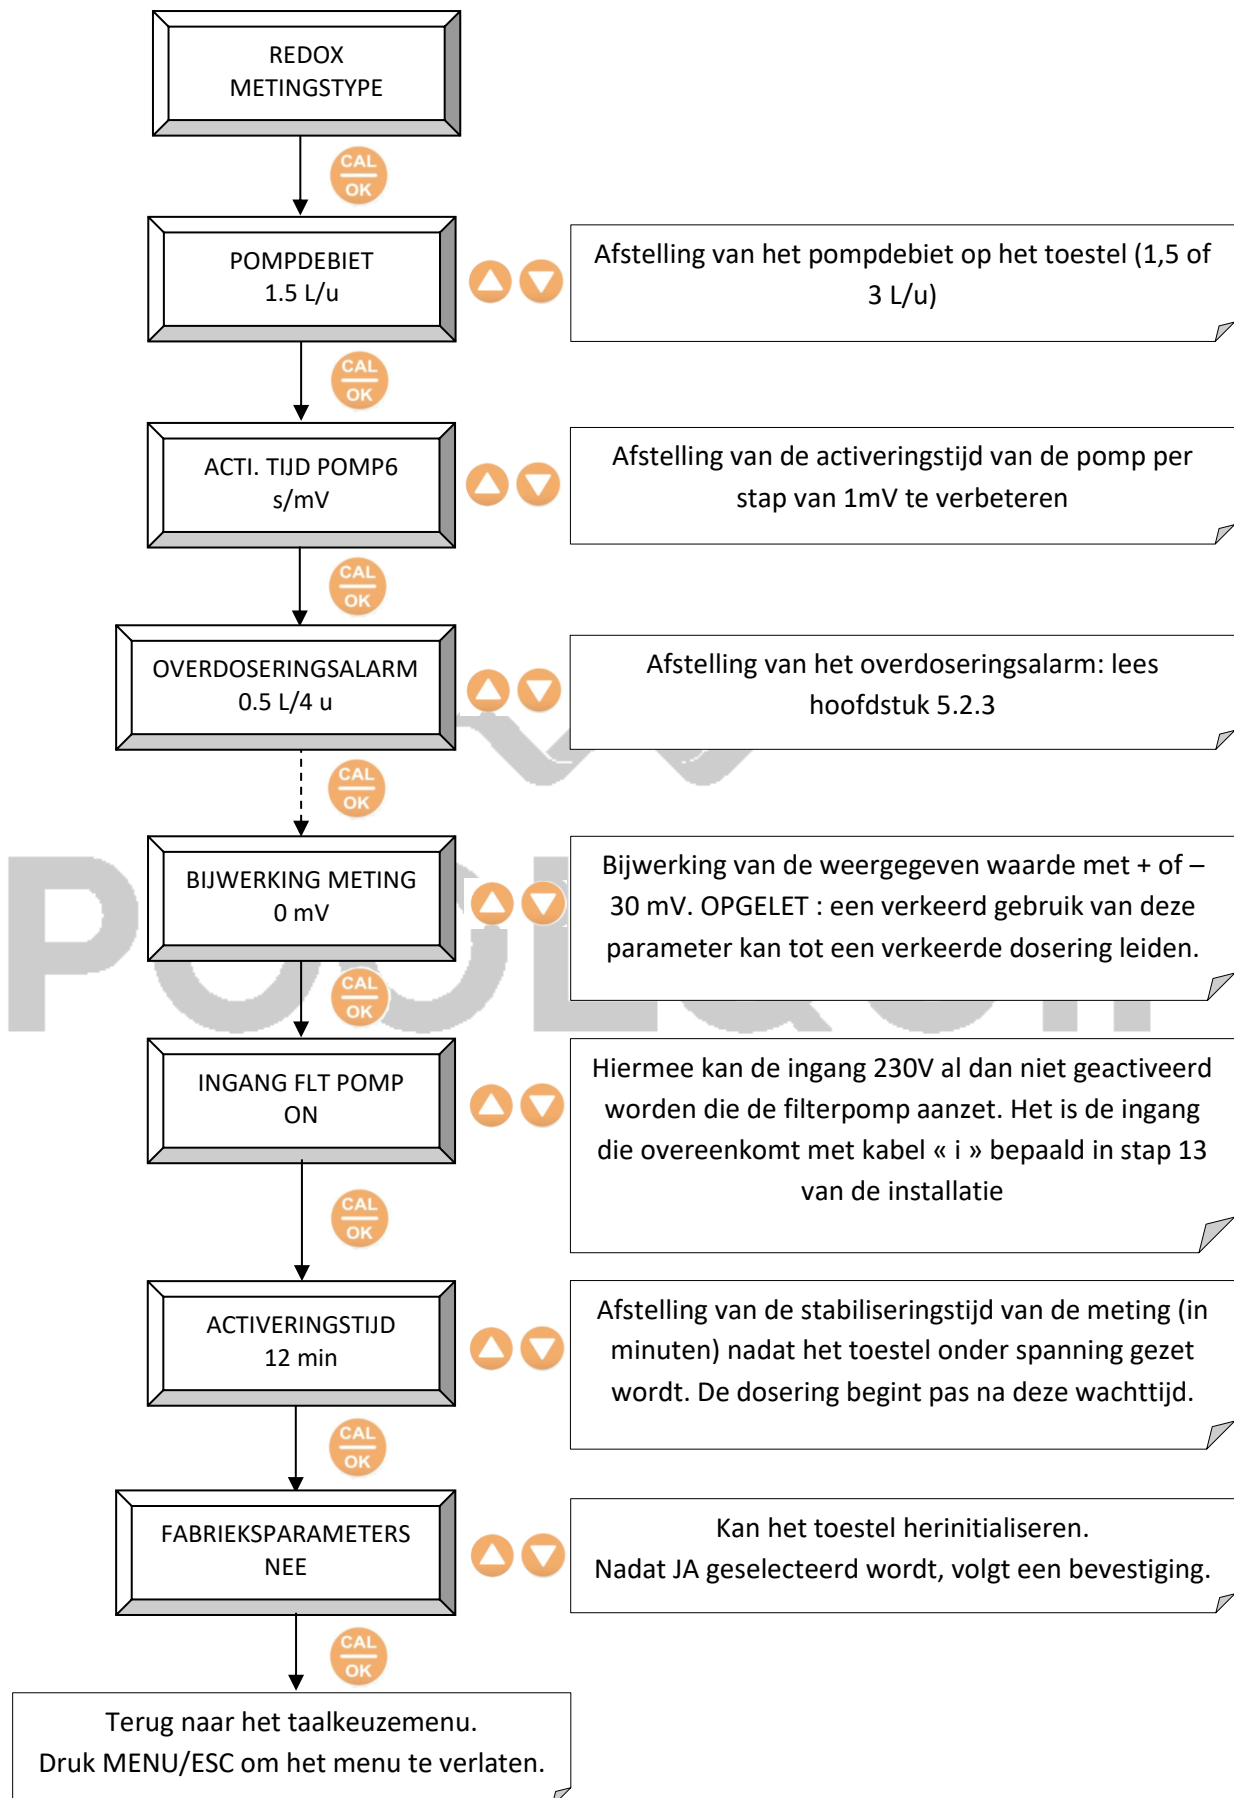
REDOX
METINGSTYPE

CAL
OK

POMPDEBIET
1.5 L/u

Afstelling van het pompdebiet op het toestel (1,5 of 3 L/u)

CAL
OK

ACTI. TIJD POMP6
s/mV

Afstelling van de activeringstijd van de pomp per stap van 1mV te verbeteren

CAL
OK

OVERDOSERINGSALARM
0.5 L/4 u

Afstelling van het overdoseringsalarm: lees hoofdstuk 5.2.3

CAL
OK

BIJWERKING METING
0 mV

Bijwerking van de weergegeven waarde met + of – 30 mV. OPGELET : een verkeerd gebruik van deze parameter kan tot een verkeerde dosering leiden.

CAL
OK

INGANG FLT POMP
ON

Hiermee kan de ingang 230V al dan niet geactiveerd worden die de filterpomp aanzet. Het is de ingang die overeenkomt met kabel « i » bepaald in stap 13 van de installatie

CAL
OK

ACTIVERINGSTIJD
12 min

Afstelling van de stabiliseringstijd van de meting (in minuten) nadat het toestel onder spanning gezet wordt. De dosering begint pas na deze wachttijd.

CAL
OK

FABRIEKSPARAMETERS
NEE

Kan het toestel herinitialiseren.
Nadat JA geselecteerd wordt, volgt een bevestiging.

CAL
OK

Terug naar het taalkeuzemenu.
Druk MENU/ESC om het menu te verlaten.